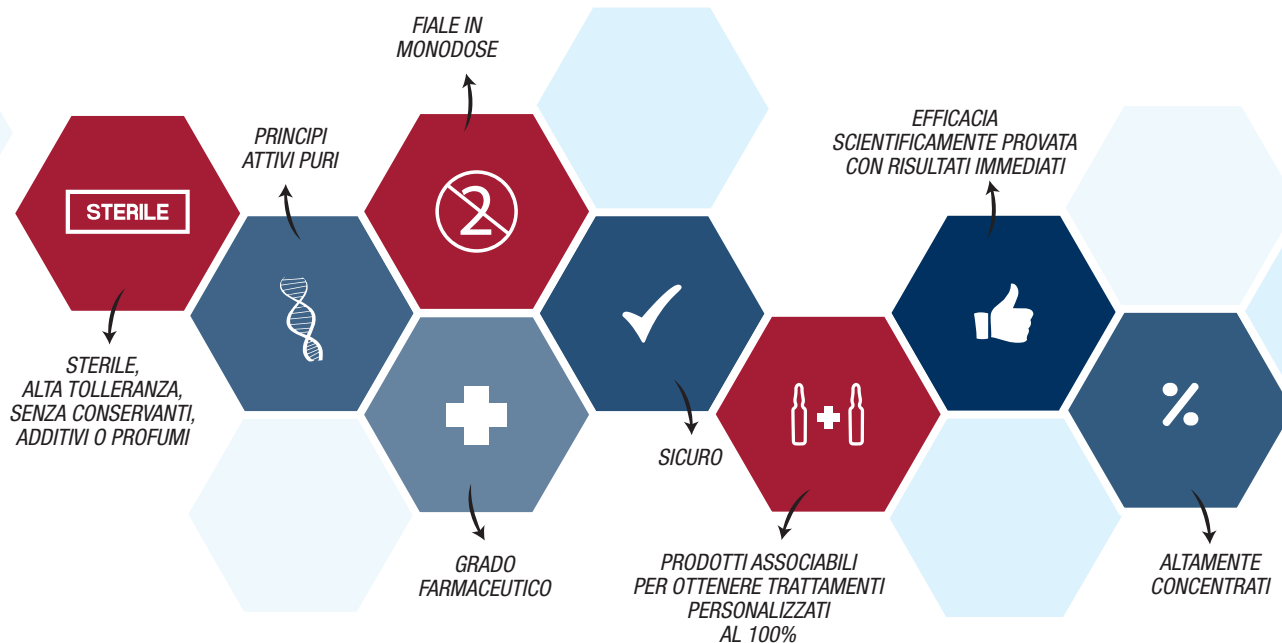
FIALE IN MONODOSE

PRINCIPI ATTIVI PURI

STERILE

2

EFFICACIA SCIENTIFICAMENTE PROVATA CON RISULTATI IMMEDIATI

STERILE, ALTA TOLLERANZA, SENZA CONSERVANTI, ADDITIVI O PROFUMI

%

SICURO

GRADO FARMACEUTICO

PRODOTTI ASSOCIABILI PER OTTENERE TRATTAMENTI PERSONALIZZATI AL 100%

ALTAMENTE CONCENTRATI